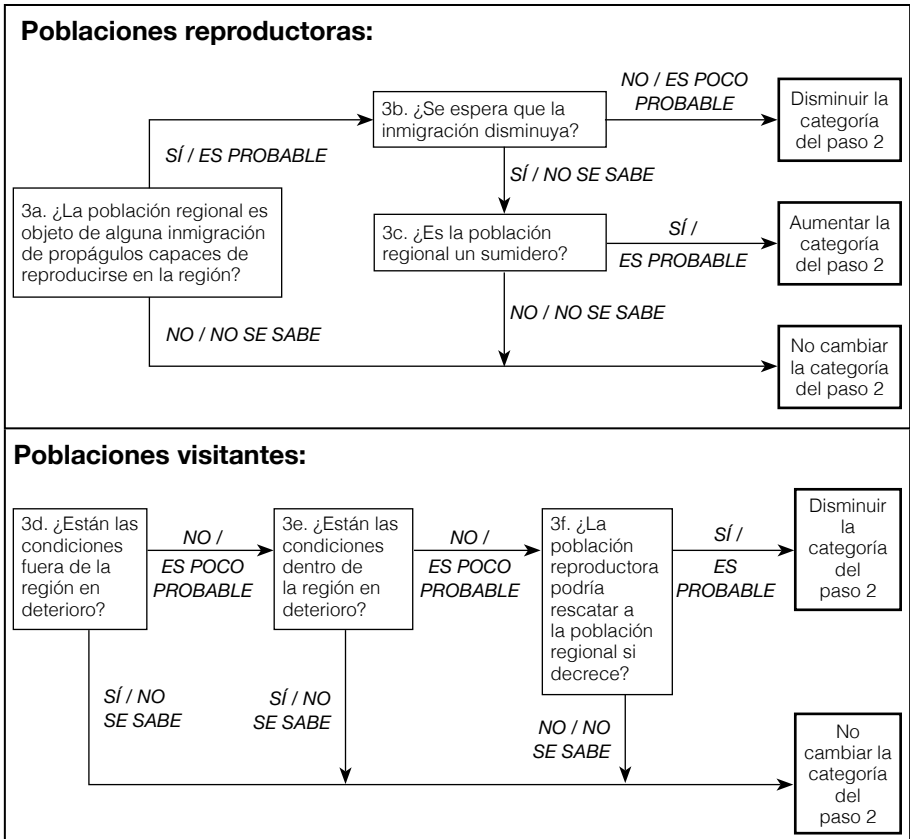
Poblaciones reproductoras:

3a. ¿La población regional es objeto de alguna inmigración de propágulos capaces de reproducirse en la región?

SÍ / ES PROBABLE

3b. ¿Se espera que la inmigración disminuya?

NO / ES POCO PROBABLE

Disminuir la categoría del paso 2

SÍ / NO SE SABE

3c. ¿Es la población regional un sumidero?

SÍ / ES PROBABLE

Aumentar la categoría del paso 2

NO / NO SE SABE

NO / NO SE SABE

No cambiar la categoría del paso 2

Poblaciones visitantes:

3d. ¿Están las condiciones fuera de la región en deterioro?

NO / ES POCO PROBABLE

3e. ¿Están las condiciones dentro de la región en deterioro?

NO / ES POCO PROBABLE

3f. ¿La población reproductora podría rescatar a la población regional si decrece?

SÍ / ES PROBABLE

Disminuir la categoría del paso 2

SÍ / NO SE SABE

SÍ / NO SE SABE

NO / NO SE SABE

No cambiar la categoría del paso 2